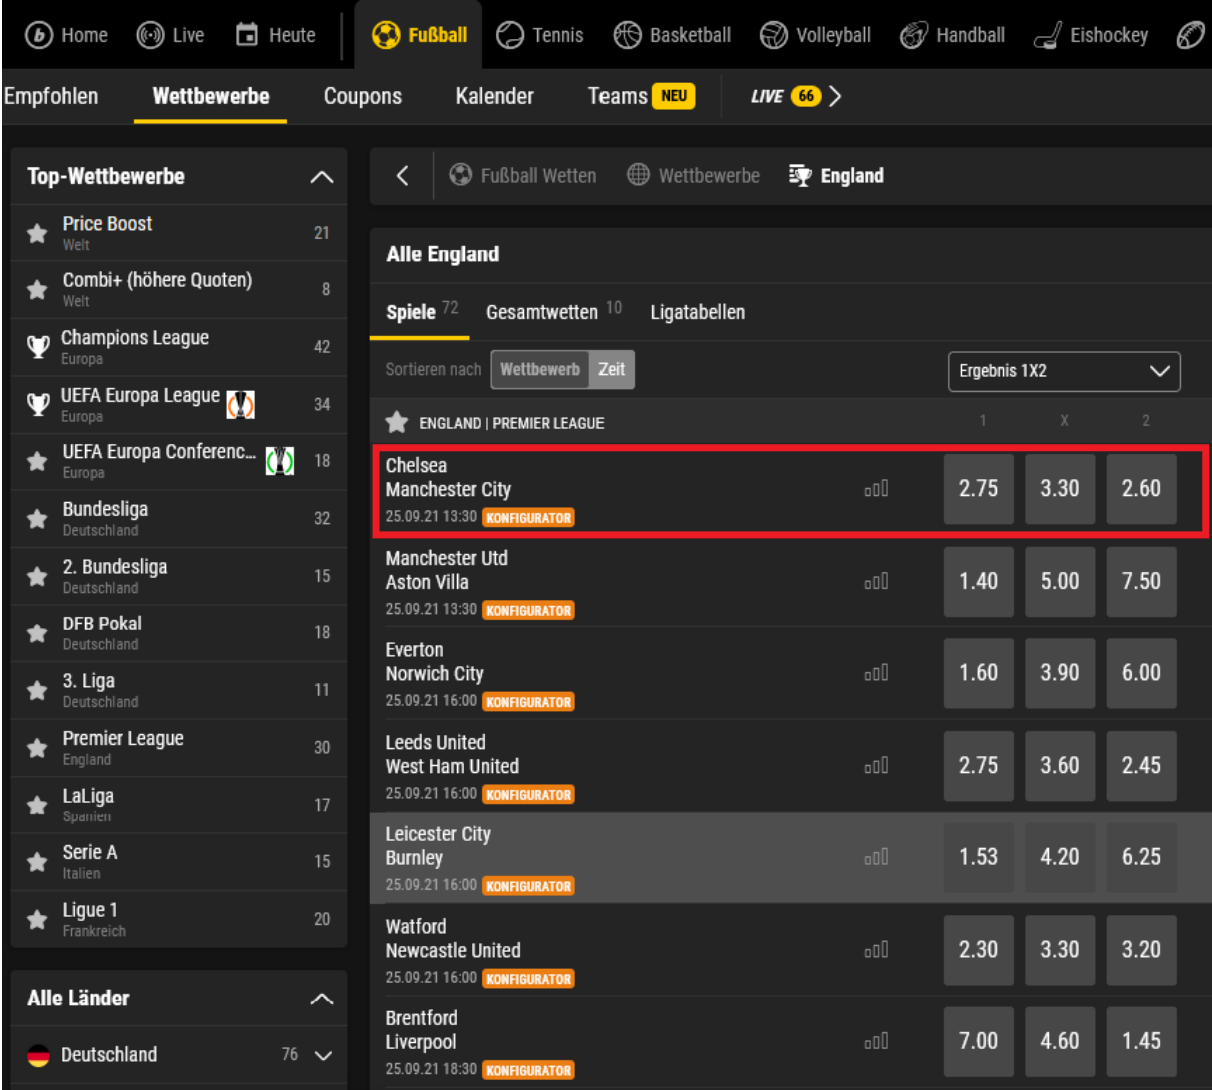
Home Live Heute Fußball Tennis Basketball Volleyball Handball Eishockey

Empfohlen Wettbewerbe Coupons Kalender Teams NEU LIVE 66

Top-Wettbewerbe

| | |
|---|---|
| Price Boost Welt | 21 |
| Combi+ (höhere Quoten) Welt | 8 |
| Champions League Europa | 42 |
| UEFA Europa League Europa | 34 |
| UEFA Europa Conferenc... Europa | 18 |
| Bundesliga Deutschland | 32 |
| 2. Bundesliga Deutschland | 15 |
| DFB Pokal Deutschland | 18 |
| 3. Liga Deutschland | 11 |
| Premier League England | 30 |
| LaLiga Spanien | 17 |
| Serie A Italien | 15 |
| Ligue 1 Frankreich | 20 |

Alle Länder

Deutschland 76

Fußball Wetten Wettbewerbe England

Alle England

Spiele 72 Gesamtwetten 10 Ligatabellen

Sortieren nach Wettbewerb Zeit

Ergebnis 1X2

ENGLAND | PREMIER LEAGUE

| Spiel | 1 | X | 2 |
|---|---|---|---|
| Chelsea Manchester City 25.09.21 13:30 KONFIGURATOR | 2.75 | 3.30 | 2.60 |
| Manchester Utd Aston Villa 25.09.21 13:30 KONFIGURATOR | 1.40 | 5.00 | 7.50 |
| Everton Norwich City 25.09.21 16:00 KONFIGURATOR | 1.60 | 3.90 | 6.00 |
| Leeds United West Ham United 25.09.21 16:00 KONFIGURATOR | 2.75 | 3.60 | 2.45 |
| Leicester City Burnley 25.09.21 16:00 KONFIGURATOR | 1.53 | 4.20 | 6.25 |
| Watford Newcastle United 25.09.21 16:00 KONFIGURATOR | 2.30 | 3.30 | 3.20 |
| Brentford Liverpool 25.09.21 18:30 KONFIGURATOR | 7.00 | 4.60 | 1.45 |